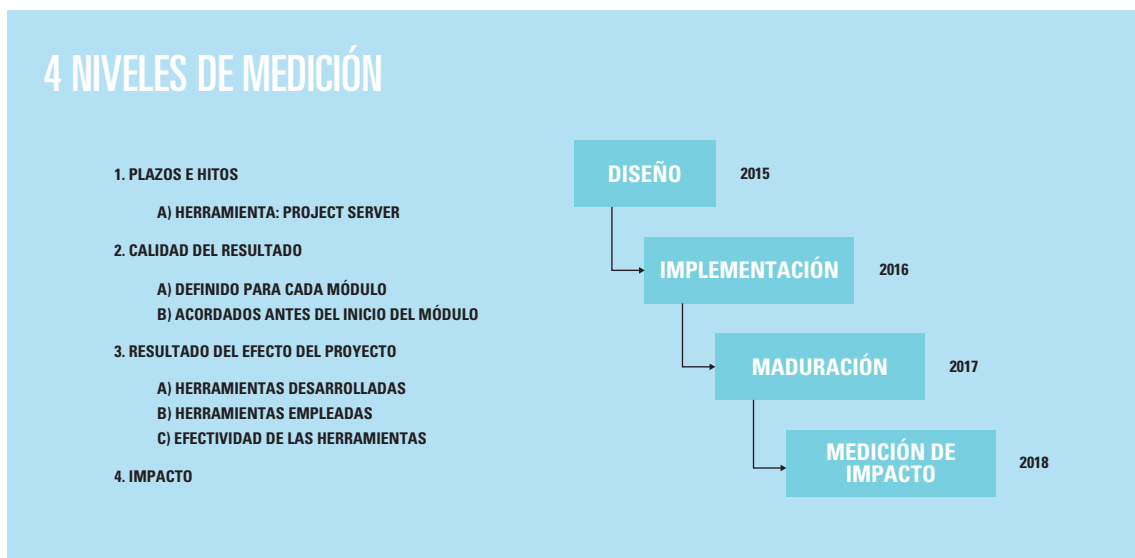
4 NIVELES DE MEDICIÓN

1. PLAZOS E HITOS

A) HERRAMIENTA: PROJECT SERVER

2. CALIDAD DEL RESULTADO

A) DEFINIDO PARA CADA MÓDULO
B) ACORDADOS ANTES DEL INICIO DEL MÓDULO

3. RESULTADO DEL EFECTO DEL PROYECTO

A) HERRAMIENTAS DESARROLLADAS
B) HERRAMIENTAS EMPLEADAS
C) EFECTIVIDAD DE LAS HERRAMIENTAS

4. IMPACTO

DISEÑO 2015

IMPLEMENTACIÓN 2016

MADURACIÓN 2017

MEDICIÓN DE IMPACTO 2018